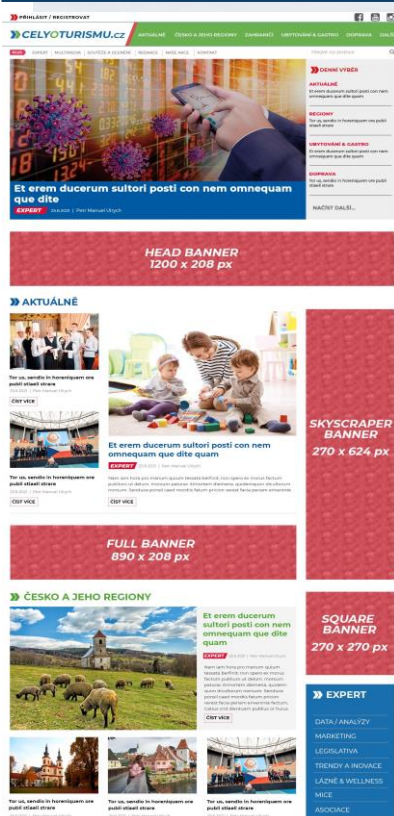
PŘIHLÁSIT / REGISTROVAT

CELYOTURISMU.cz

AKTUÁLNĚ ČESKO A JEHO REGIONY ZAHRANIČÍ UBYTOVÁNÍ & GASTRO DOPRAVA DAL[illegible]

NEW EXPERT MULTIMEDIA SOUTĚŽE A ODDECHI REDAKCE NAŠE AKCE KONTAKT

Hledat na webu

DENNÍ VÝBĚR

AKTUÁLNĚ
Et erem ducerum sultori posti con nem omnequam que dite quam

REGIONY
Tor us, sendis in horeniquam ore publ stiaeli strare

UBYTOVÁNÍ & GASTRO
Tor us, sendis in horeniquam ore publ stiaeli strare

DOPRAVA
Tor us, sendis in horeniquam ore publ stiaeli strare

NAČÍST DALŠÍ...

Et erem ducerum sultori posti con nem omnequam que dite

EXPERT 20.6.2020 | Petr Manuel Ulrych

HEAD BANNER
1200 x 208 px

AKTUÁLNĚ

Tor us, sendis in horeniquam ore publi stiaeli strare

ČÍST VÍCE

Tor us, sendis in horeniquam ore publi stiaeli strare

ČÍST VÍCE

Et erem ducerum sultori posti con nem omnequam que dite quam

EXPERT 20.6.2020 | Petr Manuel Ulrych

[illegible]

ČÍST VÍCE

SKYSCRAPER BANNER
270 x 624 px

FULL BANNER
890 x 208 px

ČESKO A JEHO REGIONY

Et erem ducerum sultori posti con nem omnequam que dite quam

EXPERT 20.6.2020 | Petr Manuel Ulrych

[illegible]

ČÍST VÍCE

SQUARE BANNER
270 x 270 px

EXPERT

DATA / ANALÝZY
MARKETING
LEGISLATIVA
TRENDY A INOVACE
LÁZNĚ & WELLNESS
MICE
ASOCIACE

Tor us, sendis in horeniquam ore publi stiaeli strare

Tor us, sendis in horeniquam ore publi stiaeli strare

Tor us, sendis in horeniquam ore publi stiaeli strare